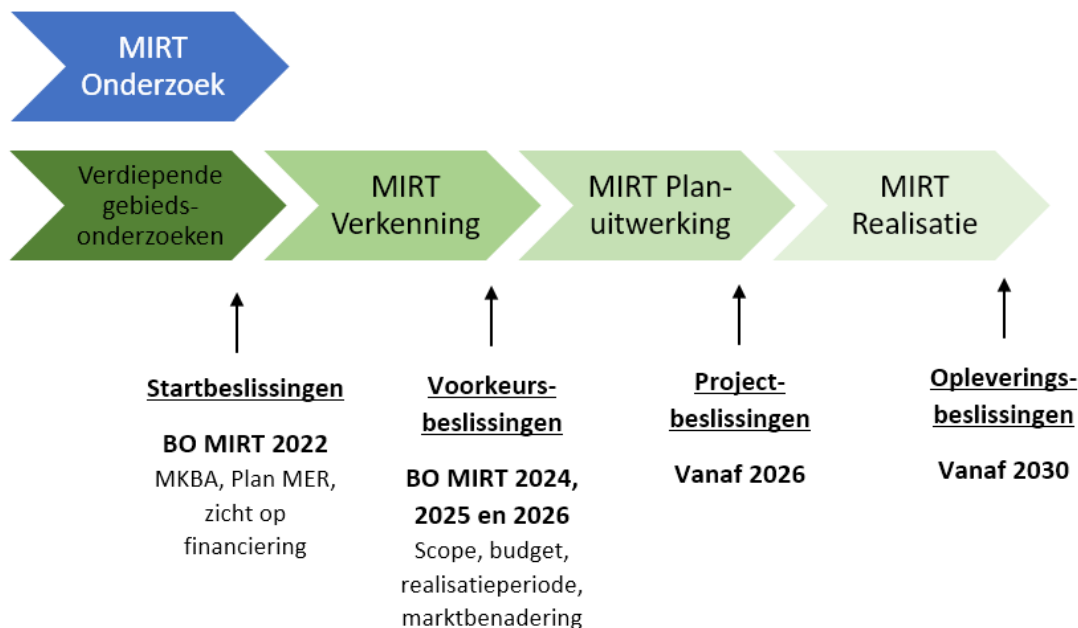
MIRT Onderzoek

Verdiepende gebieds-onderzoeken

MIRT Verkenning

MIRT Plan-uitwerking

MIRT Realisatie

Startbeslissingen

BO MIRT 2022
MKBA, Plan MER, zicht op financiering

Voorkeurs-beslissingen

BO MIRT 2024, 2025 en 2026
Scope, budget, realisatieperiode, marktbenadering

Project-beslissingen

Vanaf 2026

Opleverings-beslissingen

Vanaf 2030